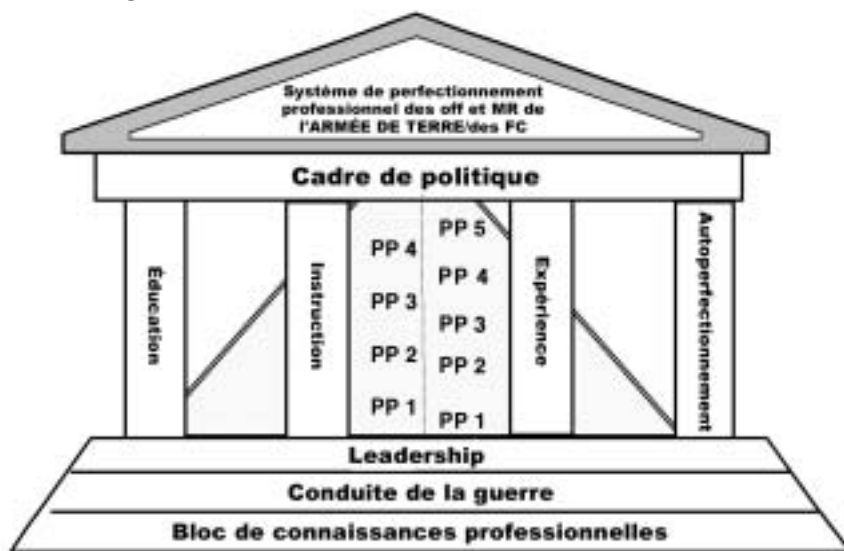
Système de perfectionnement professionnel des off et MR de l'ARMÉE DE TERRE/des FC

Cadre de politique

Éducation

Instruction

PP 4
PP 3
PP 2
PP 1

PP 5
PP 4
PP 3
PP 2
PP 1

Expérience

Autoperfectionnement

Leadership

Conduite de la guerre

Bloc de connaissances professionnelles